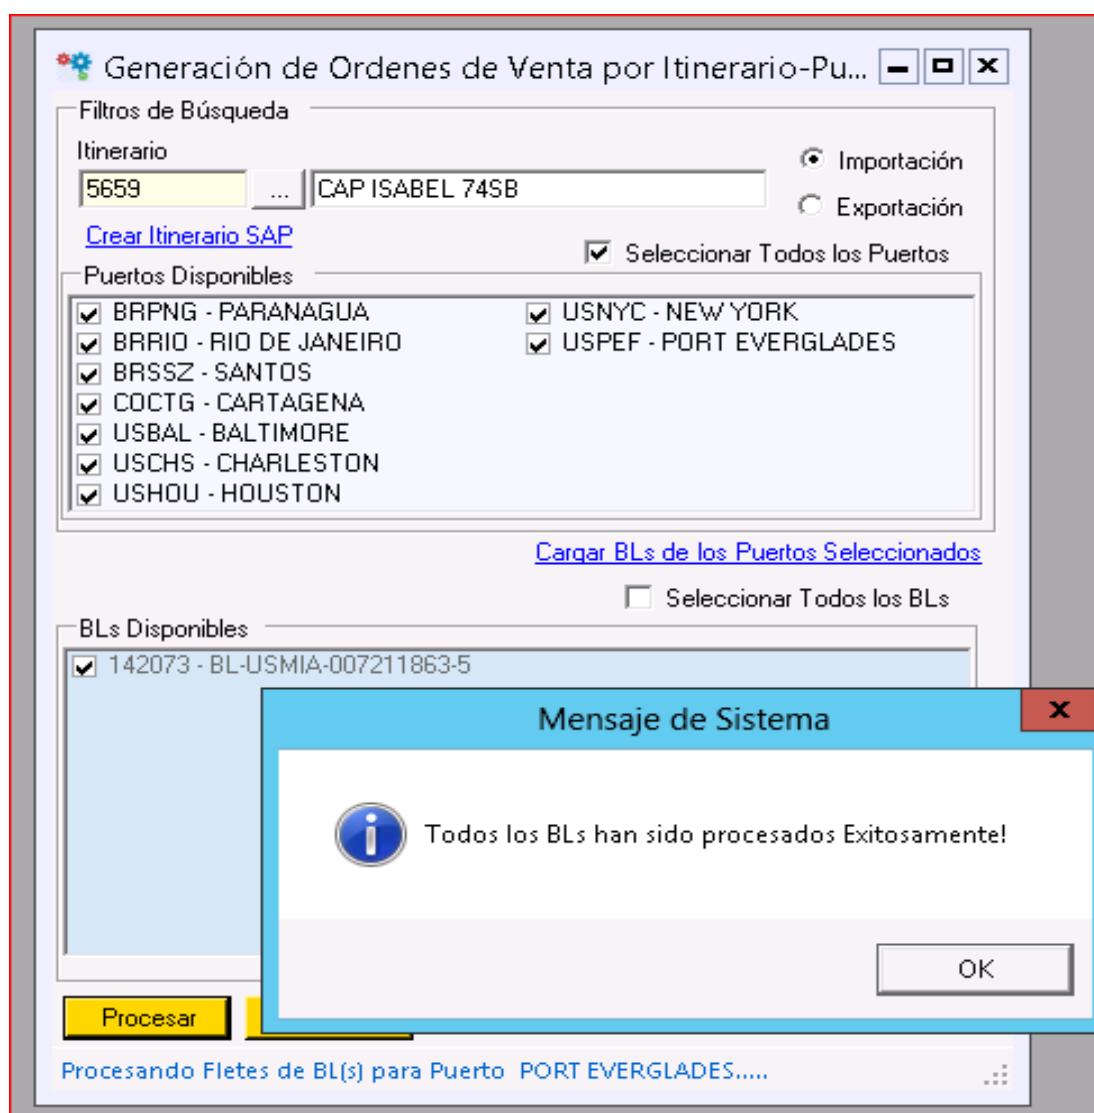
Generación de Ordenes de Venta por Itinerario-Pu...

Filtros de Búsqueda

Itinerario

5659 ... CAP ISABEL 74SB

Importación

Exportación

Crear Itinerario SAP

Seleccionar Todos los Puertos

Puertos Disponibles

BRPNG - PARANAGUA
BRRIO - RIO DE JANEIRO
BRSSZ - SANTOS
COCTG - CARTAGENA
USBAL - BALTIMORE
USCHS - CHARLESTON
USHOU - HOUSTON

USNYC - NEW YORK
USPEF - PORT EVERGLADES

Cargar BLs de los Puertos Seleccionados

Seleccionar Todos los BLs

BLs Disponibles

142073 - BL-USMIA-007211863-5

Mensaje de Sistema

Todos los BLs han sido procesados Exitosamente!

OK

Procesar

Procesando Fletes de BL(s) para Puerto PORT EVERGLADES.....